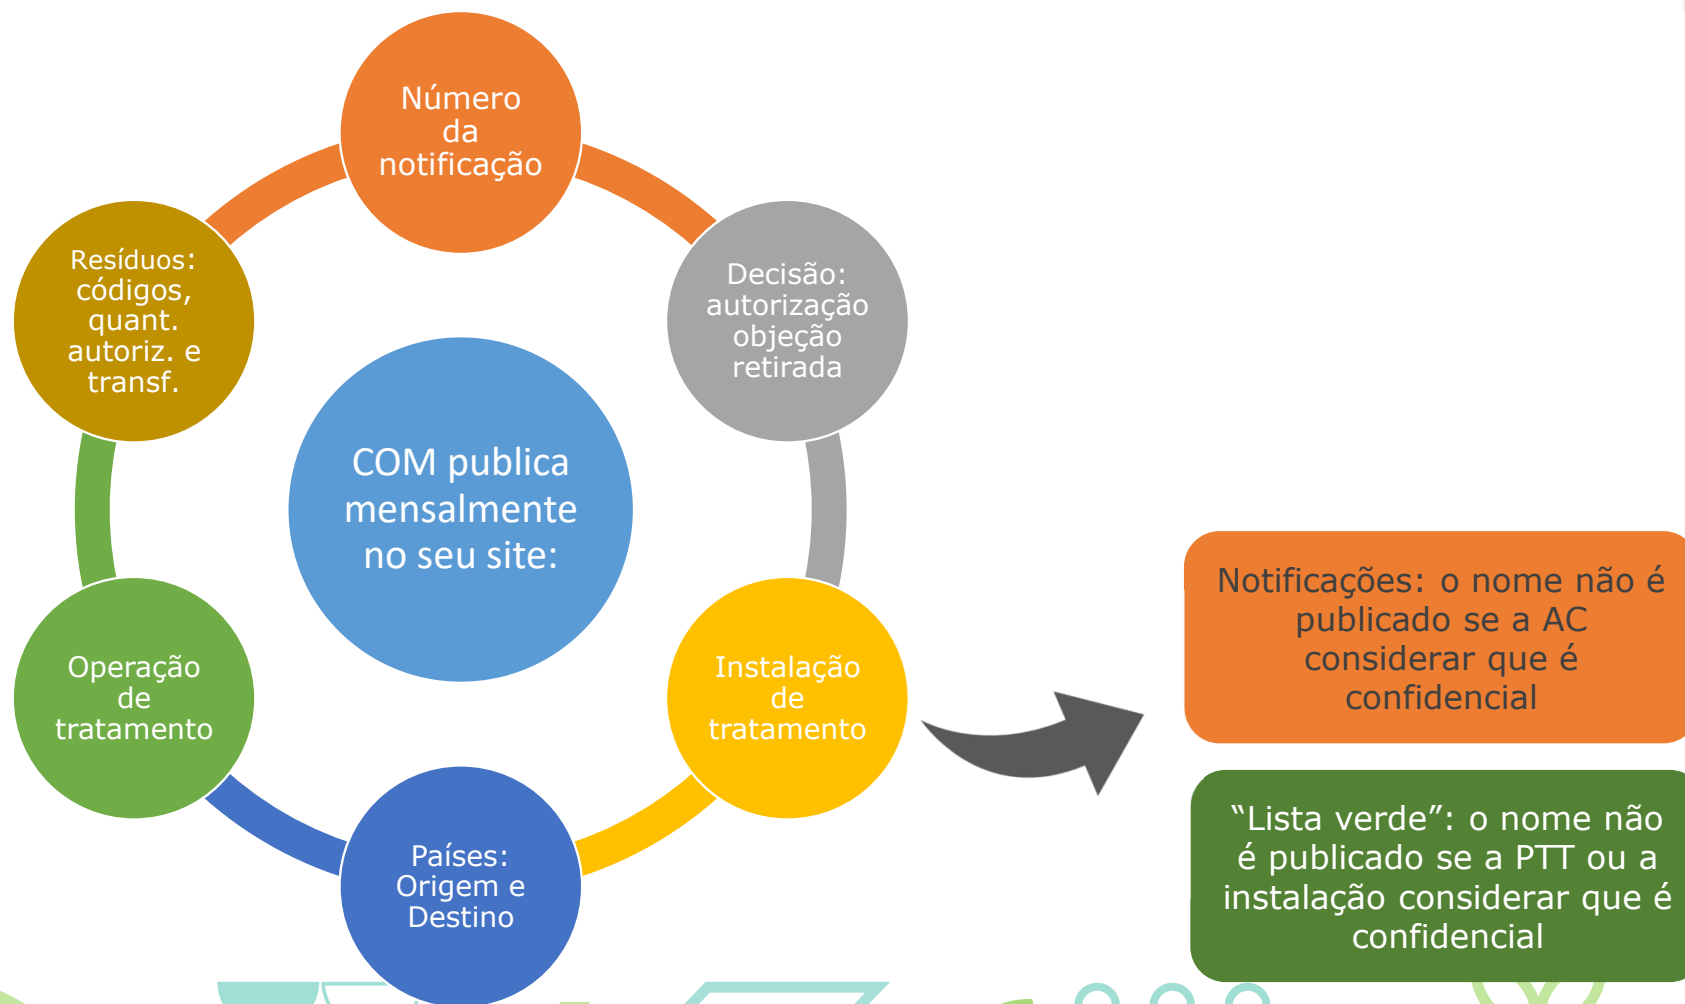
COM publica mensalmente no seu site:

Número da notificação

Decisão: autorização objeção retirada

Instalação de tratamento

Países: Origem e Destino

Operação de tratamento

Resíduos: códigos, quant. autoriz. e transf.

Notificações: o nome não é publicado se a AC considerar que é confidencial

“Lista verde”: o nome não é publicado se a PTT ou a instalação considerar que é confidencial